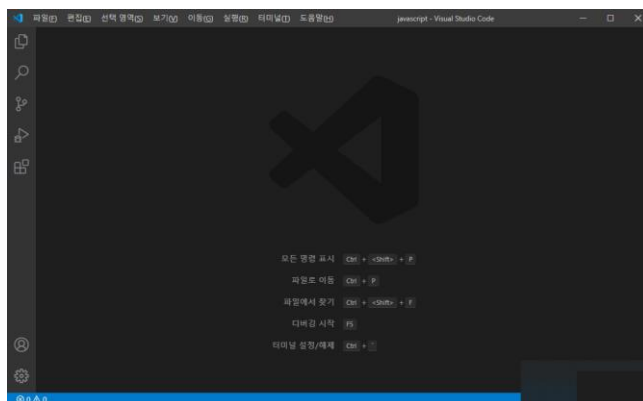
파일(F) 편집(E) 선택 영역(S) 보기(V) 이동(G) 실행(R) 터미널(T) 도움말(H) javascript - Visual Studio Code

모든 명령 표시 Ctrl + <Shift> + P
파일로 이동 Ctrl + P
파일에서 찾기 Ctrl + <Shift> + F
디버깅 시작 F5
터미널 설정/해제 Ctrl + `

⊗ 0 ⚠ 0